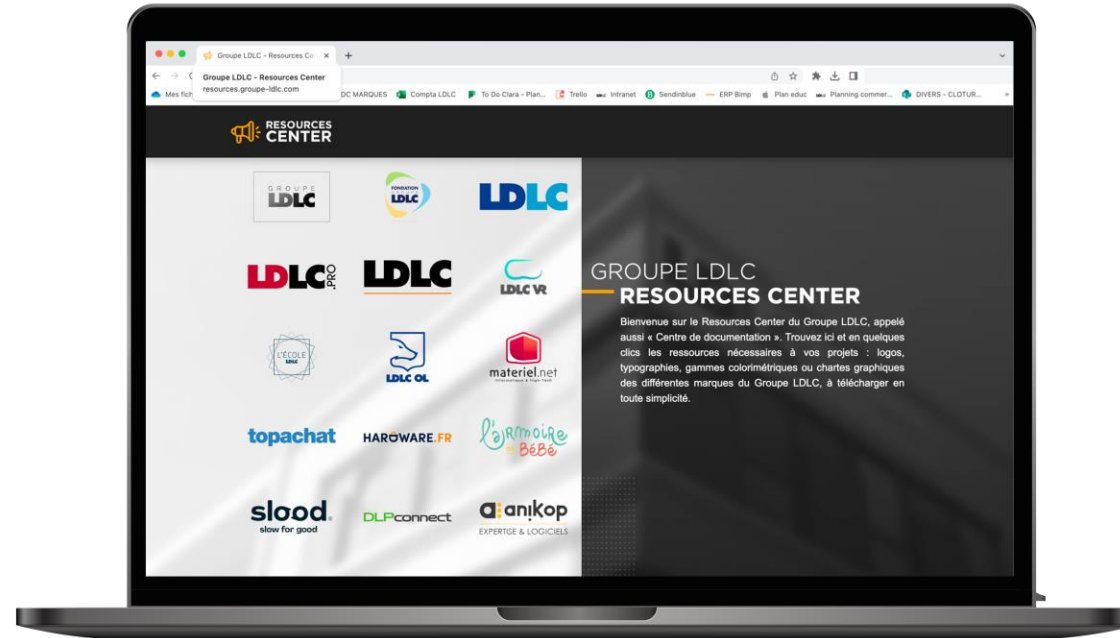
Groupe LDLC - Resources Ce ×

Groupe LDLC - Resources Center
resources.groupe-ldlc.com

Mes fich DC MARQUES Compta LDLC To Do Clara - Plan... Trello Intranet Sendinblue ERP Bimp Plan educ Planning commer... DIVERS - CLOTUR...

RESOURCES CENTER

GROUPE LDLC

FONDATION LDLC

LDLC

LDLC.PRO

LDLC

LDLC VR

L'ÉCOLE LDLC

LDLC OL

materiel.net

topachat

HARDWARE.FR

l'armoire de Bébé

slood. slow for good

DLPconnect

anikop EXPERTISE & LOGICIELS

GROUPE LDLC
RESOURCES CENTER

Bienvenue sur le Resources Center du Groupe LDLC, appelé aussi « Centre de documentation ». Trouvez ici et en quelques clics les ressources nécessaires à vos projets : logos, typographies, gammes colorimétriques ou chartes graphiques des différentes marques du Groupe LDLC, à télécharger en toute simplicité.